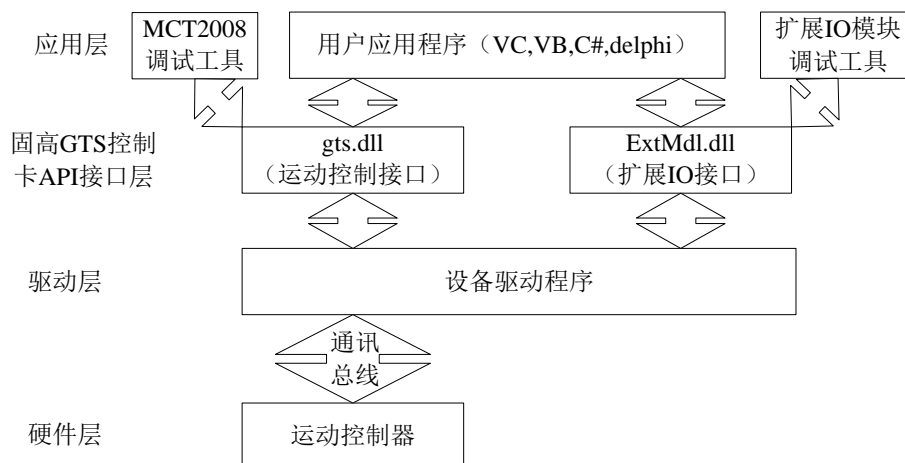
应用层

MCT2008
调试工具

用户应用程序（VC,VB,C#,delphi）

扩展IO模块
调试工具

固高GTS控制卡API接口层

gts.dll
（运动控制接口）

ExtMdl.dll
（扩展IO接口）

驱动层

设备驱动程序

通讯
总线

硬件层

运动控制器